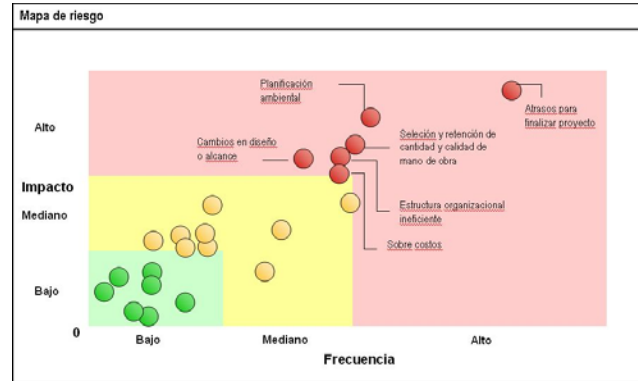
Mapa de riesgo

Planificación ambiental

Atrasos para finalizar proyecto

Selección y retención de cantidad y calidad de mano de obra

Cambios en diseño o alcance

Estructura organizacional ineficiente

Sobre costos

Alto

Impacto

Mediano

Bajo

0

Bajo

Mediano

Alto

Frecuencia